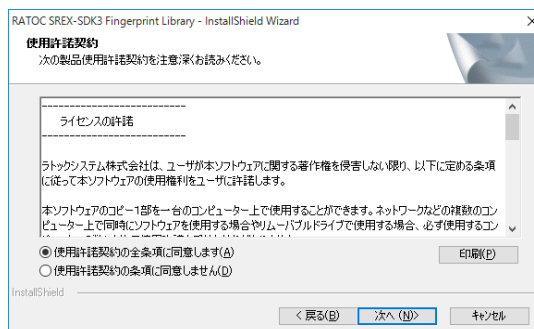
RATOC SREX-SDK3 Fingerprint Library - InstallShield Wizard

使用許諾契約
次の製品使用許諾契約を注意深くお読みください。

------------------------------
ライセンスの許諾
------------------------------

ラトックシステム株式会社は、ユーザが本ソフトウェアに関する著作権を侵害しない限り、以下に定める条項に従って本ソフトウェアの使用権利をユーザに許諾します。

本ソフトウェアのコピー1部を一台のコンピューター上で使用することができます。ネットワークなどの複数のコンピューター上で同時にソフトウェアを使用する場合やリムーバブルドライブで使用する場合、必ず使用するコン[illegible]

◉ 使用許諾契約の全条項に同意します(A)
○ 使用許諾契約の条項に同意しません(D)

印刷(P)

InstallShield

< 戻る(B)
次へ (N)>
キャンセル